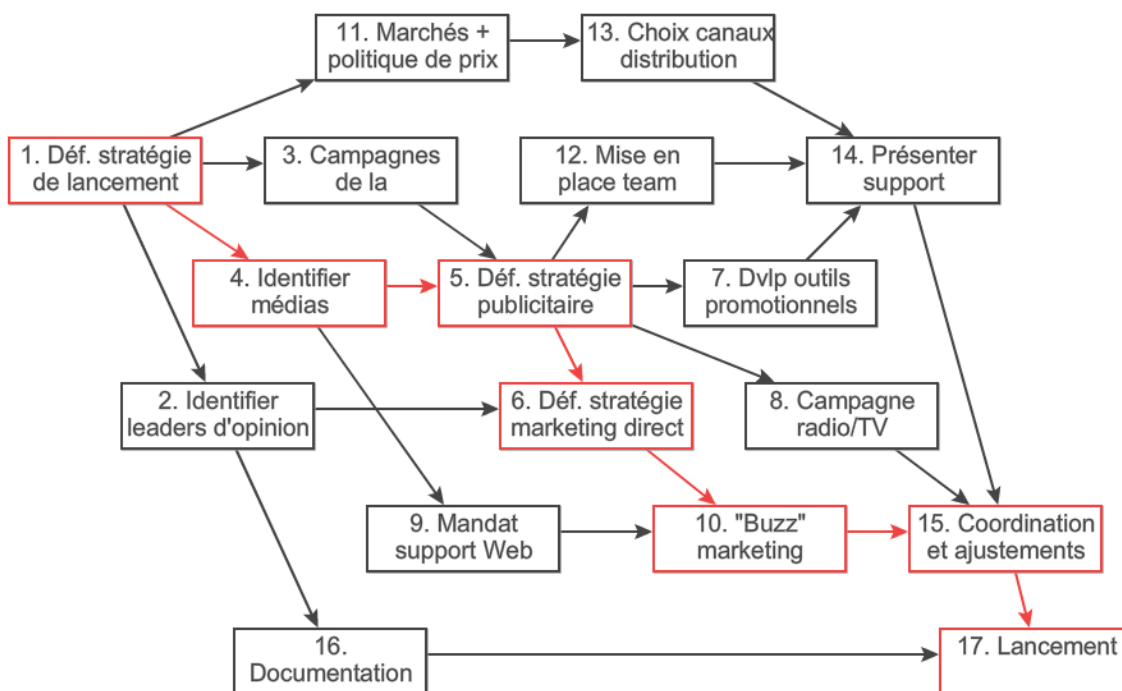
11. Marchés + politique de prix

13. Choix canaux distribution

1. Déf. stratégie de lancement

3. Campagnes de la

12. Mise en place team

14. Présenter support

4. Identifier médias

5. Déf. stratégie publicitaire

7. Dvlp outils promotionnels

2. Identifier leaders d'opinion

6. Déf. stratégie marketing direct

8. Campagne radio/TV

9. Mandat support Web

10. "Buzz" marketing

15. Coordination et ajustements

16. Documentation

17. Lancement